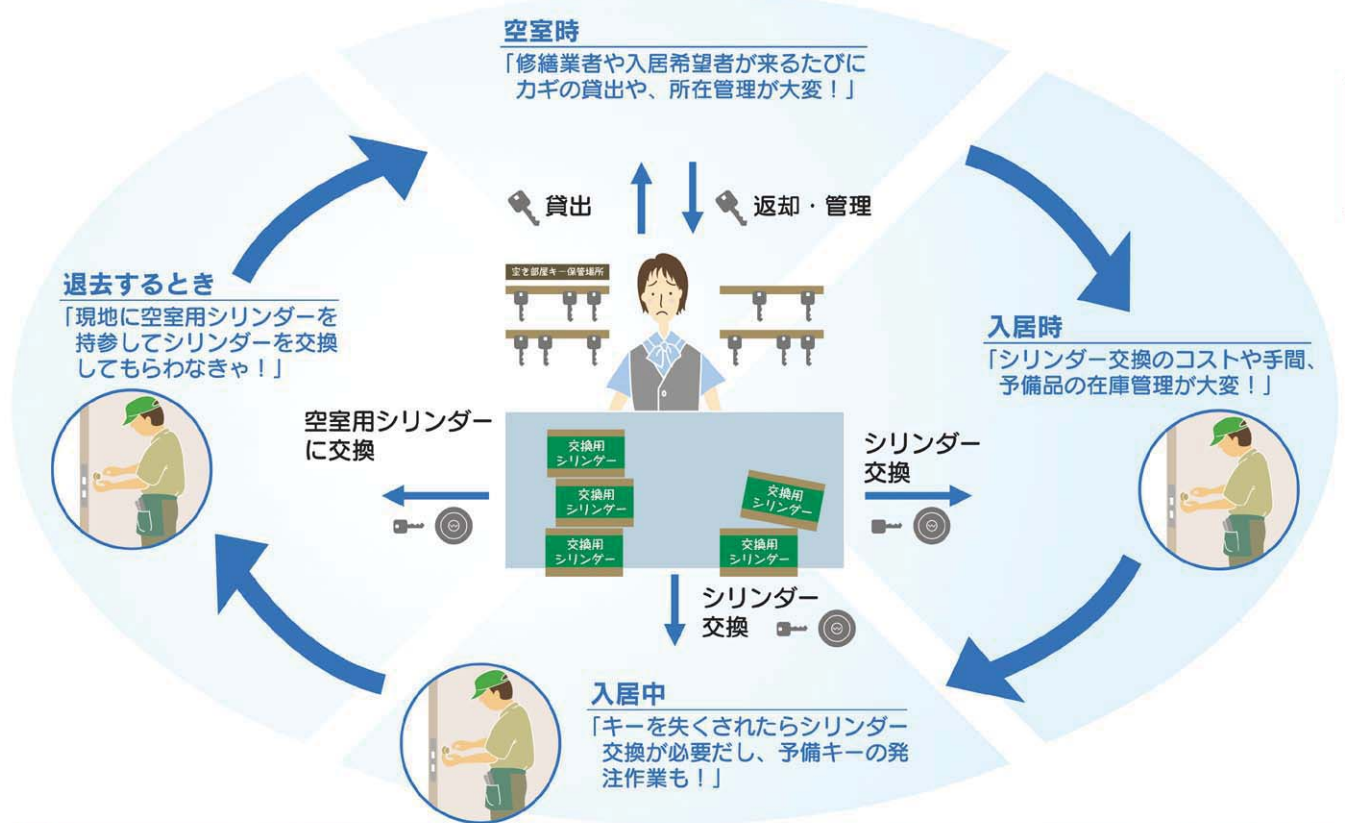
空室時
「修繕業者や入居希望者が来るたびにカギの貸出や、所在管理が大変！」

貸出

返却・管理

空き部屋キー保管場所

退去するとき
「現地に空室用シリンダーを持参してシリンダーを交換してもらわなきゃ！」

入居時
「シリンダー交換のコストや手間、予備品の在庫管理が大変！」

空室用シリンダーに交換

交換用シリンダー

交換用シリンダー

交換用シリンダー

交換用シリンダー

交換用シリンダー

シリンダー交換

シリンダー交換

入居中
「キーを失くされたらシリンダー交換が必要だし、予備キーの発注作業も！」